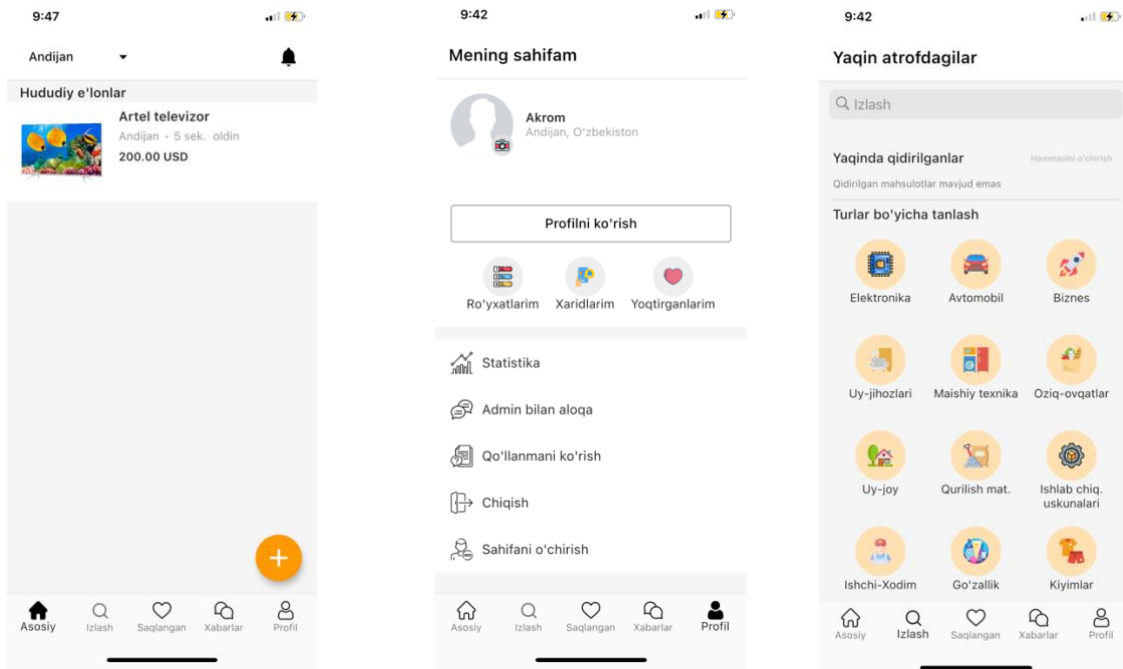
9:47

Andijan

Hududiy e'lonlar

Artel televizor
Andijan • 5 sek. oldin
200.00 USD

+

Asosiy Izlash Saqlangan Xabarlar Profil

9:42

Mening sahifam

Akrom
Andijan, O'zbekiston

Profilni ko'rish

Ro'yxatlarim Xaridlarim Yoqtirganlarim

Statistika

Admin bilan aloqa

Qo'llanmani ko'rish

Chiqish

Sahifani o'chirish

Asosiy Izlash Saqlangan Xabarlar Profil

9:42

Yaqin atrofdagilar

Izlash

Yaqinda qidirilganlar Hammasini o'chirish
Qidirilgan mahsulotlar mavjud emas

Turlar bo'yicha tanlash

Elektronika Avtomobil Biznes

Uy-jihozlari Maishiy texnika Oziq-ovqatlar

Uy-joy Qurilish mat. Ishlab chiq. uskunalari

Ishchi-Xodim Go'zallik Kiyimlar

Asosiy Izlash Saqlangan Xabarlar Profil